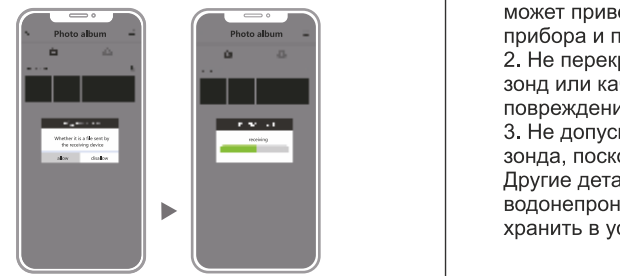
Photo album

Whether it is a file sent by the receiving device

allow disallow

Photo album

receiving

может приве
прибора и п
2. Не перекр
зонд или ка
повреждени
3. Не допусі
зонда, поско
Другие дета
водонепрон
хранить в ус